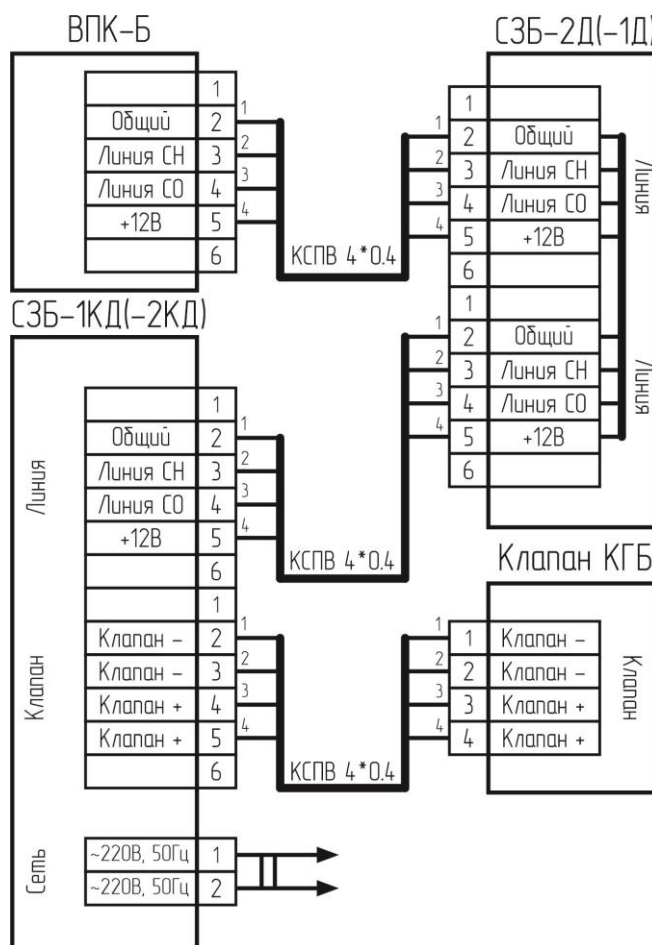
ВПК-Б

| | 1 |
|---|---|
| Общий | 2 |
| Линия СН | 3 |
| Линия СО | 4 |
| +12В | 5 |
| | 6 |

1
2
3
4

КСПВ 4*0.4

СЗБ-2Д(-1Д

1
2
3
4

| 1 | |
|---|---|
| 2 | Общий |
| 3 | Линия СН |
| 4 | Линия СО |
| 5 | +12В |
| 6 | |

Линия

| 1 | |
|---|---|
| 2 | Общий |
| 3 | Линия СН |
| 4 | Линия СО |
| 5 | +12В |
| 6 | |

Линия

СЗБ-1КД(-2КД)

Линия

| | 1 |
|---|---|
| Общий | 2 |
| Линия СН | 3 |
| Линия СО | 4 |
| +12В | 5 |
| | 6 |

1
2
3
4

КСПВ 4*0.4

1
2
3
4

Клапан

| | 1 |
|---|---|
| Клапан – | 2 |
| Клапан – | 3 |
| Клапан + | 4 |
| Клапан + | 5 |
| | 6 |

1
2
3
4

КСПВ 4*0.4

Клапан КГБ

1
2
3
4

| 1 | Клапан – |
|---|---|
| 2 | Клапан – |
| 3 | Клапан + |
| 4 | Клапан + |

Клапан

Сеть

| ~220В, 50Гц | 1 |
|---|---|
| ~220В, 50Гц | 2 |